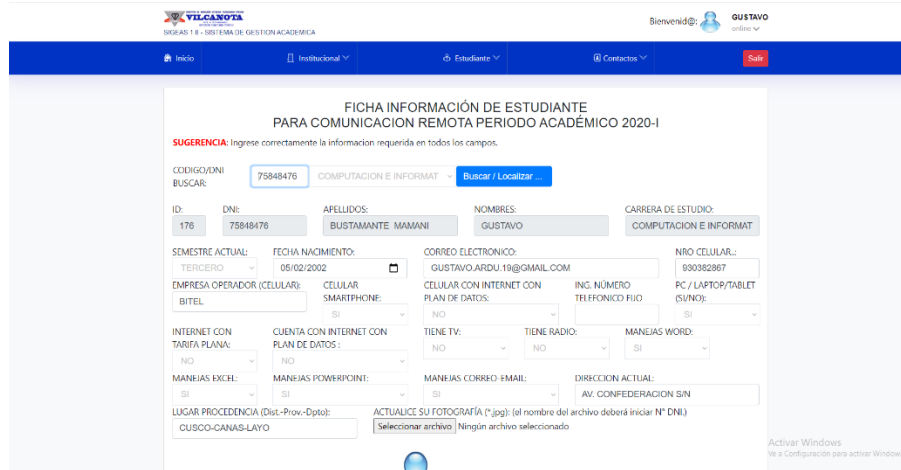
VILCANOTA
SIGEAS 1.0 - SISTEMA DE GESTION ACADEMICA

Bienvenid@: GUSTAVO
online

Inicio | Institucional | Estudiante | Contactos | Salir

FICHA INFORMACIÓN DE ESTUDIANTE
PARA COMUNICACION REMOTA PERIODO ACADÉMICO 2020-I

SUGERENCIA: Ingrese correctamente la informacion requerida en todos los campos.

CODIGO/DNI BUSCAR: 75848476 | COMPUTACION E INFORMAT | Buscar / Localizar ...

| ID: | DNI: | APELLIDOS: | NOMBRES: | CARRERA DE ESTUDIO: |
|---|---|---|---|---|
| 176 | 75848476 | BUSTAMANTE MAMANI | GUSTAVO | COMPUTACION E INFORMAT |

SEMESTRE ACTUAL: TERCERO
FECHA NACIMIENTO: 05/02/2002
CORREO ELECTRONICO: GUSTAVO.ARDU.19@GMAIL.COM
NRO CELULAR.: 930382867

EMPRESA OPERADOR (CELULAR): BITEL
CELULAR SMARTPHONE: SI
CELULAR CON INTERNET CON PLAN DE DATOS: NO
ING. NÚMERO TELEFONICO FIJO:
PC / LAPTOP/TABLET (SI/NO): SI

INTERNET CON TARIFA PLANA: NO
CUENTA CON INTERNET CON PLAN DE DATOS : NO
TIENE TV: NO
TIENE RADIO: NO
MANEJAS WORD: SI

MANEJAS EXCEL: SI
MANEJAS POWERPOINT: SI
MANEJAS CORREO-EMAIL: SI
DIRECCION ACTUAL: AV. CONFEDERACION S/N

LUGAR PROCEDENCIA (Dist.-Prov.-Dpto): CUSCO-CANAS-LAYO
ACTUALICE SU FOTOGRAFÍA (*.jpg): (el nombre del archivo deberá iniciar N° DNI.)
Seleccionar archivo Ningún archivo seleccionado

Activar Windows
Ve a Configuración para activar Windows